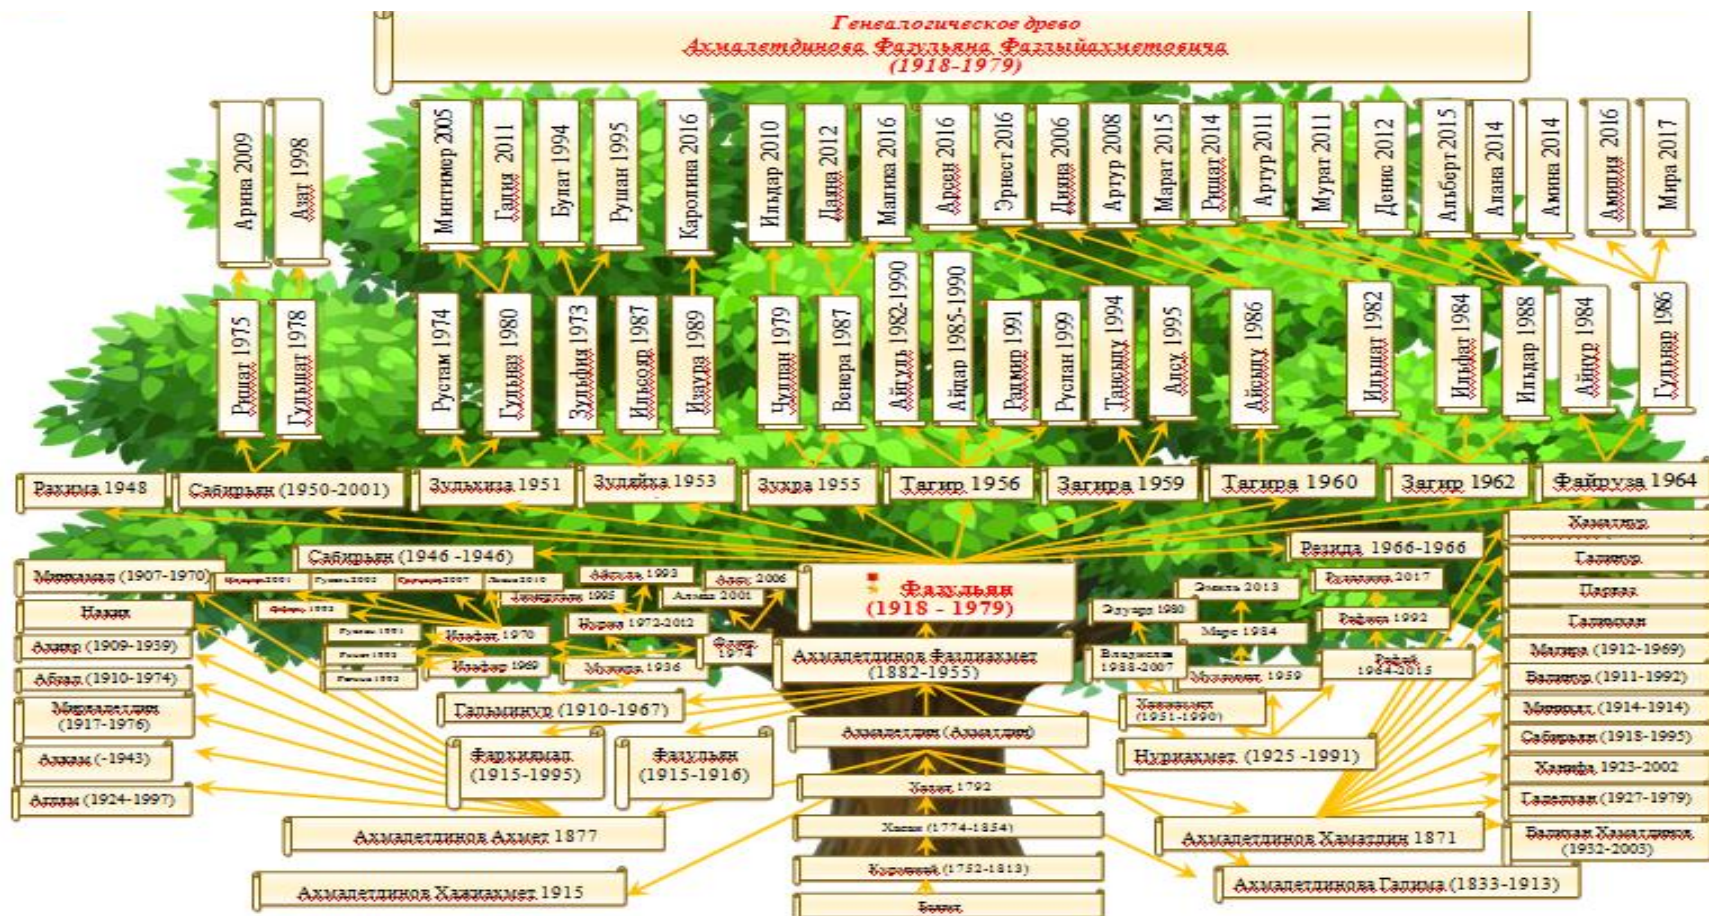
Генеалогическое древо
Ахмалетдинова Фазульяна Фазлыйахметовича
(1918-1979)

Арина 2009
Азат 1998
Минтимер 2005
Гания 2011
Булат 1994
Руслан 1995
Каролина 2016
Ильдар 2010
Дана 2012
Малика 2016
Арсен 2016
Эрнест 2016
Диана 2006
Артур 2008
Марат 2015
Рушат 2014
Артур 2011
Мурат 2011
Денис 2012
Альберт 2015
Алана 2014
Амина 2014
Амилия 2016
Мира 2017

Рушат 1975
Гульшат 1978
Рустам 1974
Гульназ 1980
Зульфия 1973
Ильсояр 1987
Изаура 1989
Чулпан 1979
Венера 1987
Айгуль 1982-1990
Айдар 1985-1990
Радмир 1991
Руслан 1999
Таныщу 1994
Алсу 1995
Айсылу 1986
Ильшат 1982
Ильфат 1984
Ильдар 1988
Айнур 1984
Гульнар 1986

Рахима 1948
Сабирьян (1950-2001)
Зульхиза 1951
Зулейха 1953
Зухра 1955
Тагир 1956
Загира 1959
Тагира 1960
Загир 1962
Файруза 1964

Сабирьян (1946-1946)
Резида 1966-1966
Хамадия
Галимзян
Парваз
Галимхан
Миннахмет (1907-1970)
Назип
Алмир (1909-1939)
Абзал (1910-1974)
Миннахметдин (1917-1976)
Алмаз (-1943)
Алмаз (1924-1997)

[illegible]
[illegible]
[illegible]
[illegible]
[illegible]
Айсель 1993
Алсу 2006
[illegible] 1995
Алмаз 2001
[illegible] 1993
Изабет 1970
Назира 1972-2012
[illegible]
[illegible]
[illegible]
Ильфар 1969
Мунира 1936
Фазир 1974

Фазульян
(1918 - 1979)

Ахмалетдинов Фазлиахмет
(1882-1955)

Эдуард 1980
Эмиль 2013
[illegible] 2017
Марс 1984
Рафаэль 1992
Владислав 1988-2007
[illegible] 1959
Рафаил 1964-2015
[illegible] (1951-1990)

Малика (1912-1969)
Валиахмет (1911-1992)
Миннахмет (1914-1914)
Сабирьян (1918-1995)
Хамида 1923-2002
Галимхан (1927-1979)
Валиахан Хамадиева (1932-2003)

Гальминур (1910-1967)
Ахмалетдин (Ахматдин)
Фархимал (1915-1995)
Фазульян (1915-1916)
Нуриахмет (1925-1991)
Хасан 1792
Хасан (1774-1854)
Ахмалетдинов Ахмет 1877
Ахмалетдинов Хамадин 1871
Курамшай (1752-1813)
Ахмалетдинов Хабиахмет 1915
Ахмалетдинова Галима (1833-1913)
Бакыт